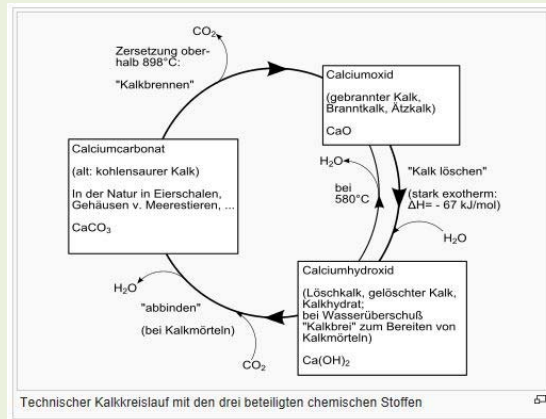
$CO_2$

Zersetzung oberhalb 898°C:

"Kalkbrennen"

Calciumoxid

(gebrannter Kalk, Branntkalk, Ätzkalk)

CaO

Calciumcarbonat

(alt: kohlensaurer Kalk)

In der Natur in Eierschalen, Gehäusen v. Meerestieren, ...

$CaCO_3$

$H_2O$

bei 580°C

"Kalk löschen"

(stark exotherm: ΔH= - 67 kJ/mol)

$H_2O$

$H_2O$

"abbinden"

(bei Kalkmörteln)

$CO_2$

Calciumhydroxid

(Löschkalk, gelöschter Kalk, Kalkhydrat; bei Wasserüberschuß "Kalkbrei" zum Bereiten von Kalkmörteln)

$Ca(OH)_2$

Technischer Kalkkreislauf mit den drei beteiligten chemischen Stoffen